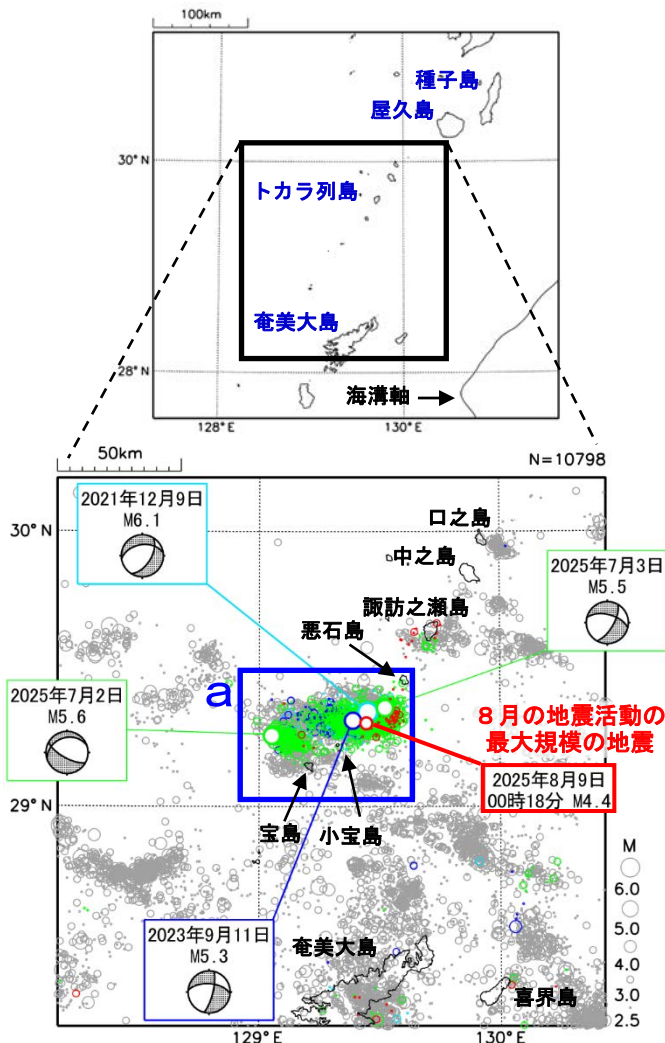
100km

種子島
屋久島

30° N

トカラ列島

奄美大島

28° N

海溝軸

128° E
130° E

50km

N=10798

2021年12月9日
M6.1

30° N

口之島
中之島

2025年7月3日
M5.5

諏訪之瀬島
悪石島

a

2025年7月2日
M5.6

８月の地震活動の
最大規模の地震

2025年8月9日
00時18分 M4.4

29° N

宝島
小宝島

M
6.0
5.0
4.0
3.0
2.5

2023年9月11日
M5.3

奄美大島

喜界島

129° E
130° E